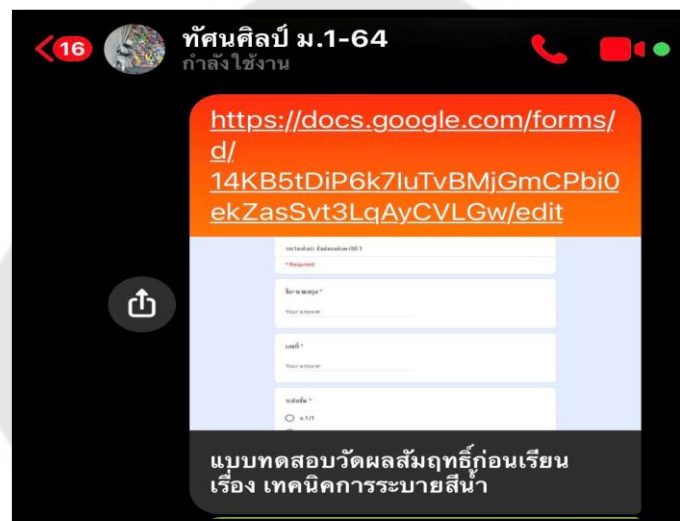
16 ทัศนศิลป์ ม.1-64
กำลังใช้งาน

https://docs.google.com/forms/d/14KB5tDiP6k7luTvBMjGmCPbi0ekZasSvt3LqAyCVLGw/edit

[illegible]
* Required

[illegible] *
Your answer

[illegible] *
Your answer

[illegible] *
ม.1/1

แบบทดสอบวัดผลสัมฤทธิ์ก่อนเรียน เรื่อง เทคนิคการระบายสีน้ำ